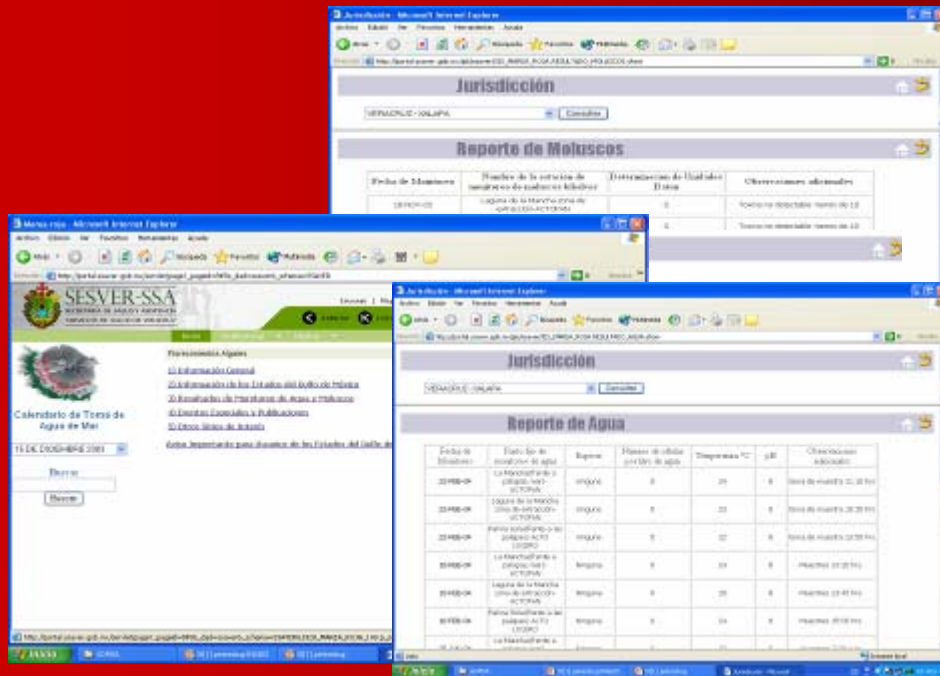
Jurisdicción - Microsoft Internet Explorer

Archivo Edición Ver Favoritos Herramientas Ayuda

Atrás Búsqueda Favoritos Multimedia

Jurisdicción

VERACRUZ - XALAPA Consultar

Reporte de Moluscos

| Fecha de Muestreo | Nombre de la estación de muestreo de moluscos bivalvos | Determinación de Unidades Ratón | Observaciones adicionales |
|---|---|---|---|
| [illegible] | Laguna de la Mancha (zona de extracción VICTORIA) | 0 | Toxina no detectable menos de 10 |
| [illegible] | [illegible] | 0 | Toxina no detectable menos de 10 |

Marea roja - Microsoft Internet Explorer

Archivo Edición Ver Favoritos Herramientas Ayuda

Atrás Búsqueda Favoritos Multimedia

SESVER-SSA

SECRETARÍA DE SALUD Y ASISTENCIA

SERVICIOS DE SALUD DE VERACRUZ

Florecimientos Algales

1) Información General

2) Información de los Estados del Golfo de México

3) Resultados de Monitoreo de Agua y Moluscos

4) Eventos Especiales y Publicaciones

5) Otros Sitios de Interés

Aviso Importante para Usuarios de los Estados del Golfo de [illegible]

Calendario de Toma de Agua de Mar

15 DE DICIEMBRE 2001

Buscar

Buscar

Jurisdicción - Microsoft Internet Explorer

Archivo Edición Ver Favoritos Herramientas Ayuda

Atrás Búsqueda Favoritos Multimedia

Jurisdicción

VERACRUZ - XALAPA Consultar

Reporte de Agua

| Fecha de Muestreo | Punto fijo de muestreo de agua | Especie | Número de células por litro de agua | Temperatura °C | pH | Observaciones adicionales |
|---|---|---|---|---|---|---|
| 22-FEB-04 | La Mancha(Frente a palapas, zona VICTORIA) | ninguna | 0 | 24 | 8 | Hora de muestra 11:10 hrs |
| 22-FEB-04 | Laguna de la Mancha (zona de extracción VICTORIA) | ninguna | 0 | 23 | 8 | Hora de muestra 10:30 hrs |
| 22-FEB-04 | Palma Sola(Frente a las palapas ACTO LOGRO) | ninguna | 0 | 22 | 8 | Hora de muestra 10:00 hrs |
| 15-FEB-04 | La Mancha(Frente a palapas, zona VICTORIA) | Ninguna | 0 | 24 | 8 | Muestreo 10:20 hrs |
| 15-FEB-04 | Laguna de la Mancha (zona de extracción VICTORIA) | Ninguna | 0 | 26 | 8 | Muestreo 10:45 hrs |
| 15-FEB-04 | Palma Sola(Frente a las palapas ACTO LOGRO) | Ninguna | 0 | 24 | 8 | Muestreo 09:00 hrs |
| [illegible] | La Mancha(Frente a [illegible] | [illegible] | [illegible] | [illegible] | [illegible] | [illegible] |

Listo Internet local

Inicio